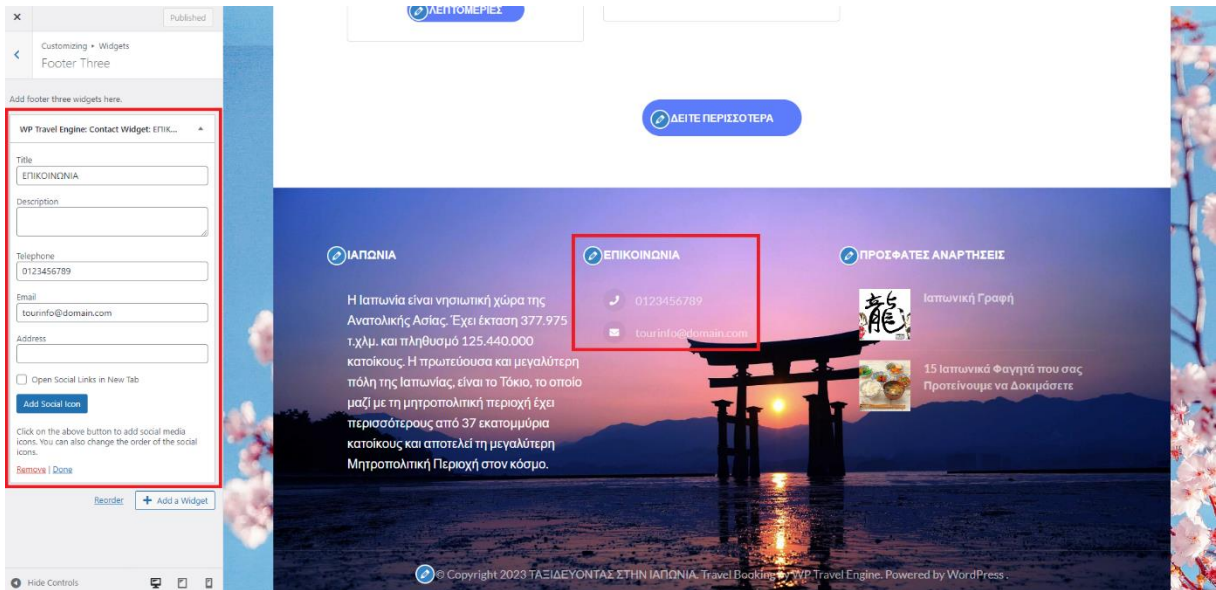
×

Published

Customizing ▸ Widgets
Footer Three

Add footer three widgets here.

WP Travel Engine: Contact Widget: ΕΠΙΚ...

Title
ΕΠΙΚΟΙΝΩΝΙΑ

Description

Telephone
0123456789

Email
tourinfo@domain.com

Address

Open Social Links in New Tab

Add Social Icon

Click on the above button to add social media icons. You can also change the order of the social icons.

Remove | Done

Reorder

+ Add a Widget

Hide Controls

ΛΕΠΤΟΜΕΡΙΕΣ

ΔΕΙΤΕ ΠΕΡΙΣΣΟΤΕΡΑ

ΙΑΠΩΝΙΑ

Η Ιαπωνία είναι νησιωτική χώρα της Ανατολικής Ασίας. Έχει έκταση 377.975 τ.χλμ. και πληθυσμό 125.440.000 κατοίκους. Η πρωτεύουσα και μεγαλύτερη πόλη της Ιαπωνίας, είναι το Τόκιο, το οποίο μαζί με τη μητροπολιτική περιοχή έχει περισσότερους από 37 εκατομμύρια κατοίκους και αποτελεί τη μεγαλύτερη Μητροπολιτική Περιοχή στον κόσμο.

ΕΠΙΚΟΙΝΩΝΙΑ

0123456789

tourinfo@domain.com

ΠΡΟΣΦΑΤΕΣ ΑΝΑΡΤΗΣΕΙΣ

Ιαπωνική Γραφή

15 Ιαπωνικά Φαγητά που σας Προτείνουμε να Δοκιμάσετε

© Copyright 2023 ΤΑΞΙΔΕΥΟΝΤΑΣ ΣΤΗΝ ΙΑΠΩΝΙΑ. Travel Booking by WP Travel Engine. Powered by WordPress.